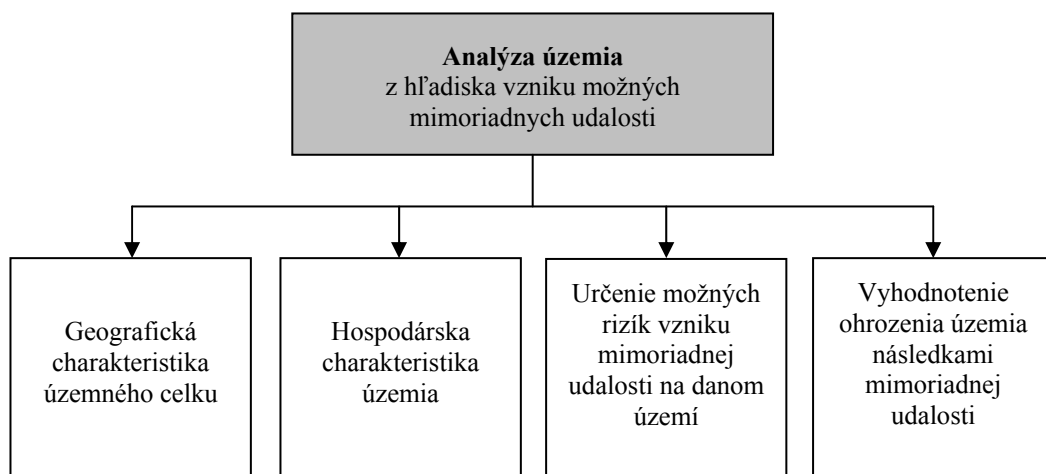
**Analýza územia**
z hľadiska vzniku možných mimoriadnych udalosti

Geografická charakteristika územného celku

Hospodárska charakteristika územia

Určenie možných rizík vzniku mimoriadnej udalosti na danom území

Vyhodnotenie ohrozenia územia následkami mimoriadnej udalosti